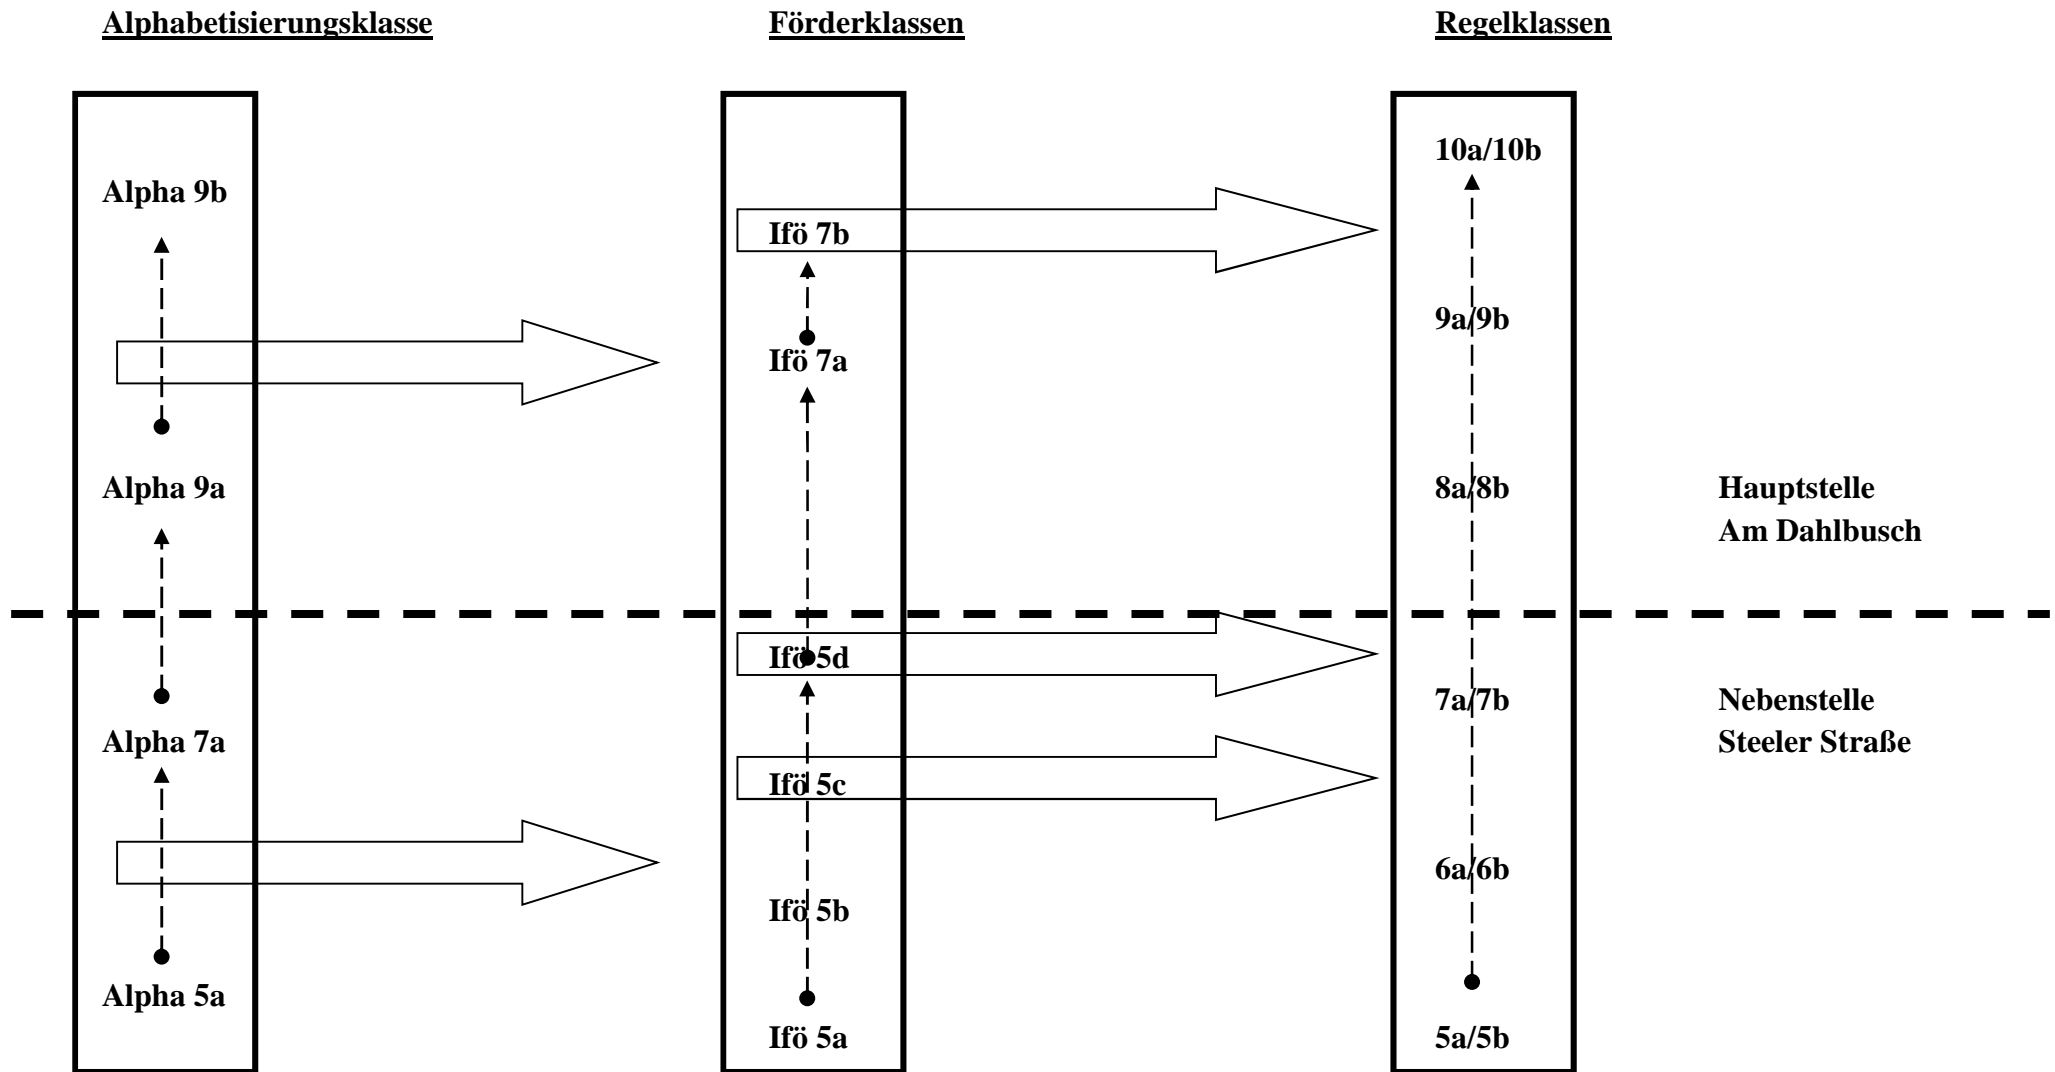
Alphabetisierungsklasse

Förderklassen

Regelklassen

Alpha 9b

Alpha 9a

Alpha 7a

Alpha 5a

Ifö 7b

Ifö 7a

Ifö 5d

Ifö 5c

Ifö 5b

Ifö 5a

10a/10b

9a/9b

8a/8b

7a/7b

6a/6b

5a/5b

Hauptstelle
Am Dahlbusch

Nebenstelle
Steeler Straße